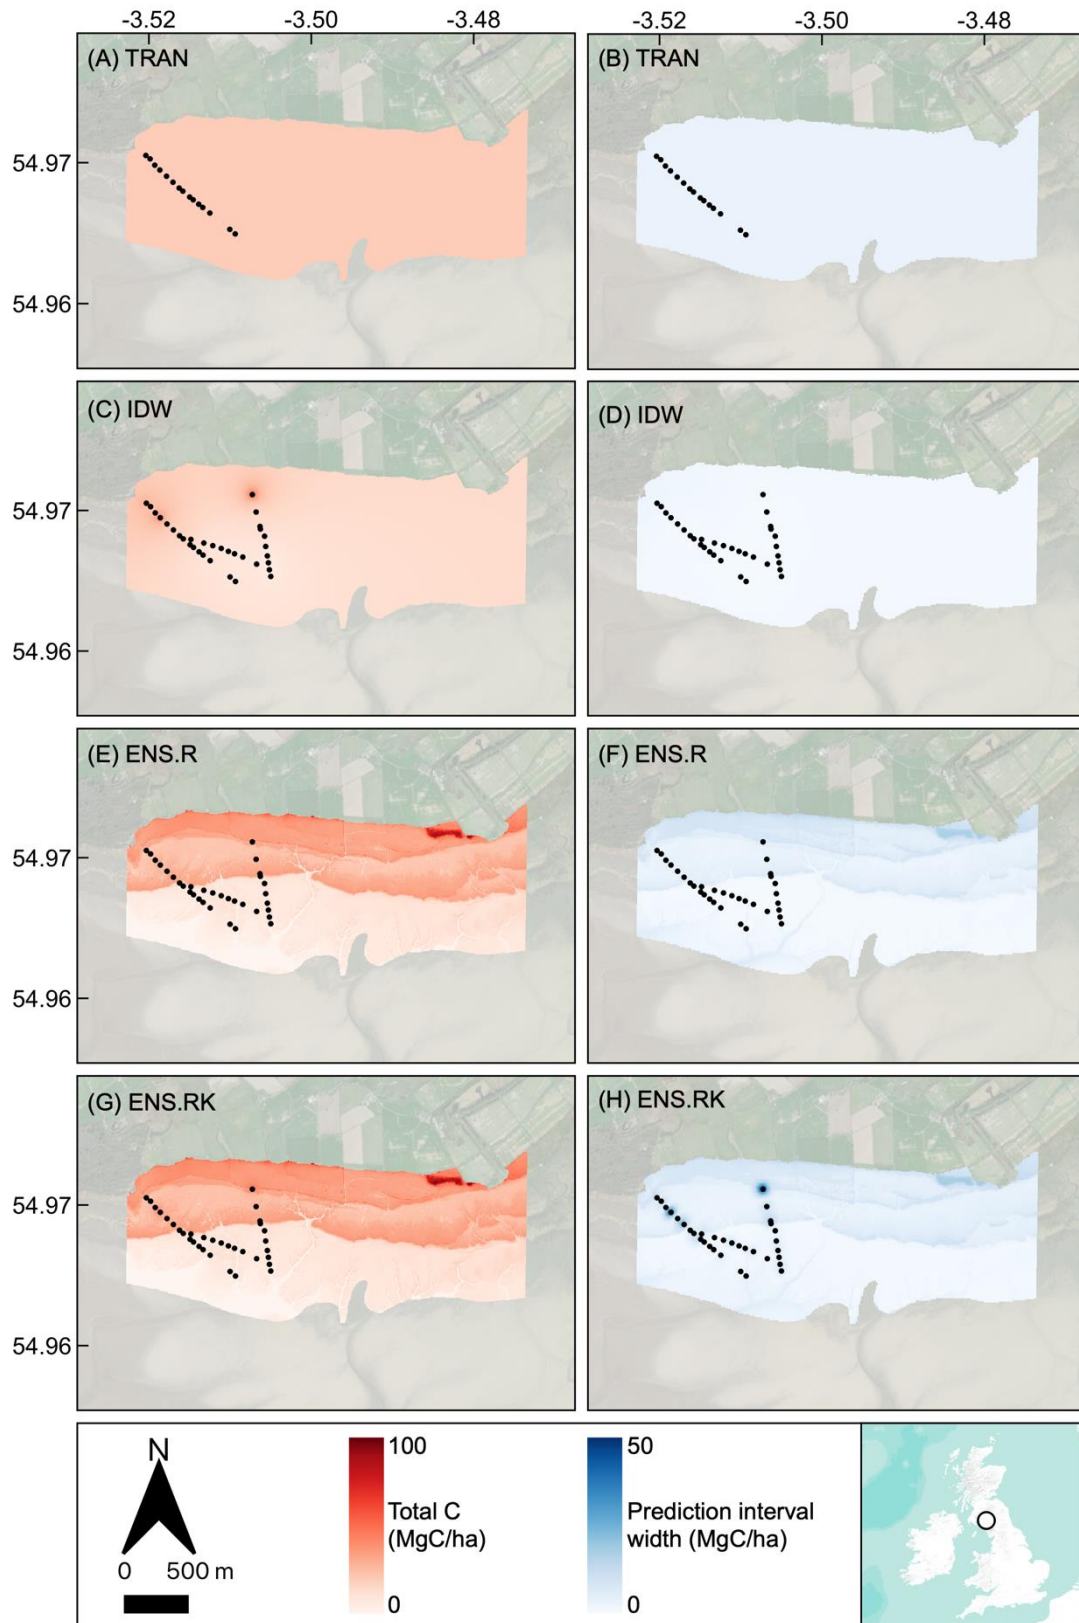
-3.52 -3.50 -3.48 -3.52 -3.50 -3.48

(A) TRAN

(B) TRAN

54.97
54.96

(C) IDW

(D) IDW

54.97
54.96

(E) ENS.R

(F) ENS.R

54.97
54.96

(G) ENS.RK

(H) ENS.RK

54.97
54.96

N

0 500 m

100
Total C (MgC/ha)
0

50
Prediction interval width (MgC/ha)
0